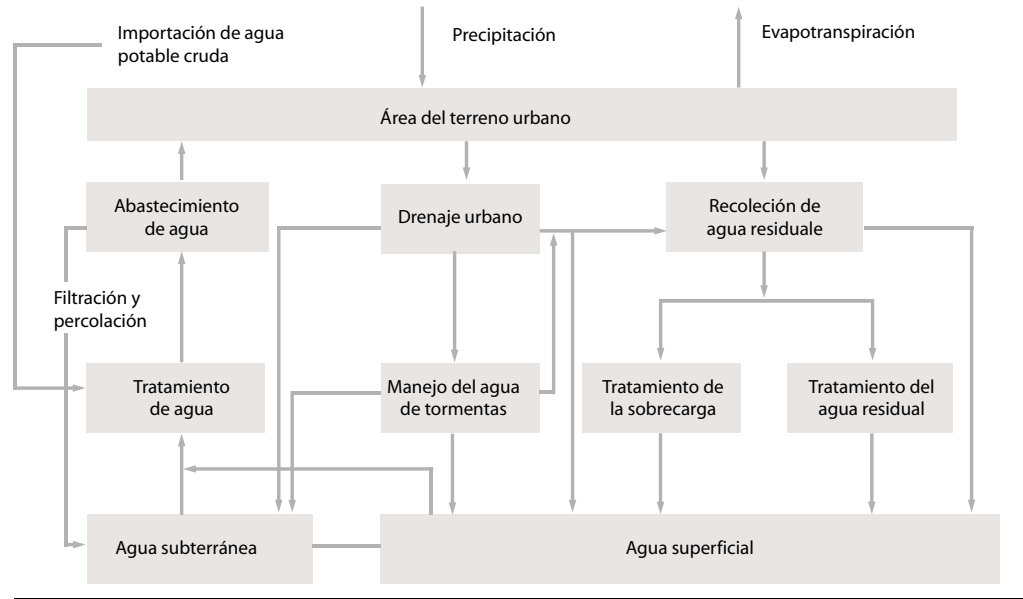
Importación de agua potable cruda

Precipitación

Evapotranspiración

Área del terreno urbano

Abastecimiento de agua

Drenaje urbano

Recoleción de agua residuale

Filtración y percolación

Tratamiento de agua

Manejo del agua de tormentas

Tratamiento de la sobrecarga

Tratamiento del agua residual

Agua subterránea

Agua superficial